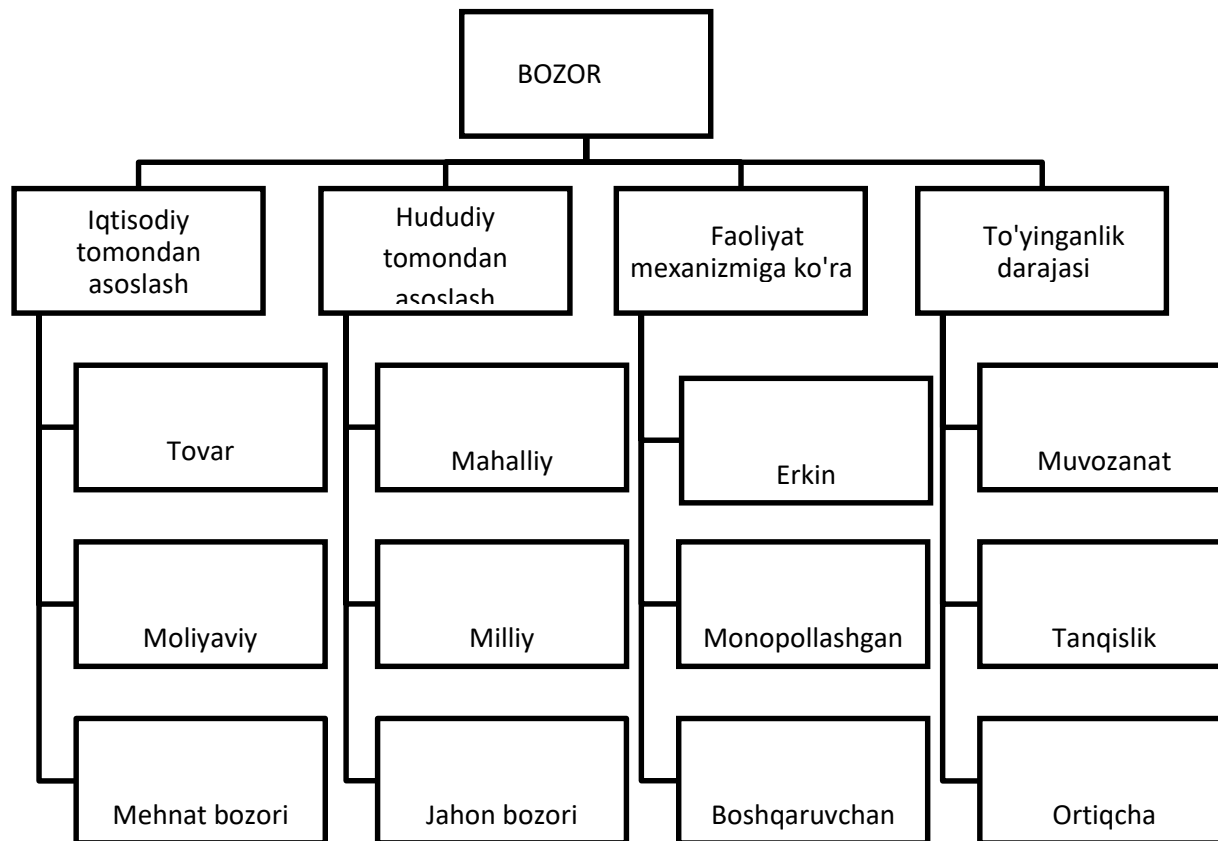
BOZOR

Iqtisodiy tomondan asoslash

Tovar

Moliyaviy

Mehnat bozori

Hududiy tomondan asoslash

Mahalliy

Milliy

Jahon bozori

Faoliyat mexanizmiga ko'ra

Erkin

Monopollashgan

Boshqaruvchan

To'yinganlik darajasi

Muvozanat

Tanqislik

Ortiqcha